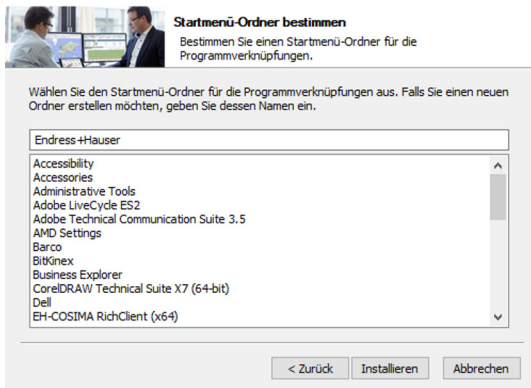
Startmenü-Ordner bestimmen
Bestimmen Sie einen Startmenü-Ordner für die Programmverknüpfungen.

Wählen Sie den Startmenü-Ordner für die Programmverknüpfungen aus. Falls Sie einen neuen Ordner erstellen möchten, geben Sie dessen Namen ein.

Endress+Hauser

Accessibility
Accessories
Administrative Tools
Adobe LiveCycle ES2
Adobe Technical Communication Suite 3.5
AMD Settings
Barco
BitKinex
Business Explorer
CorelDRAW Technical Suite X7 (64-bit)
Dell
EH-COSIMA RichClient (x64)

< Zurück
Installieren
Abbrechen